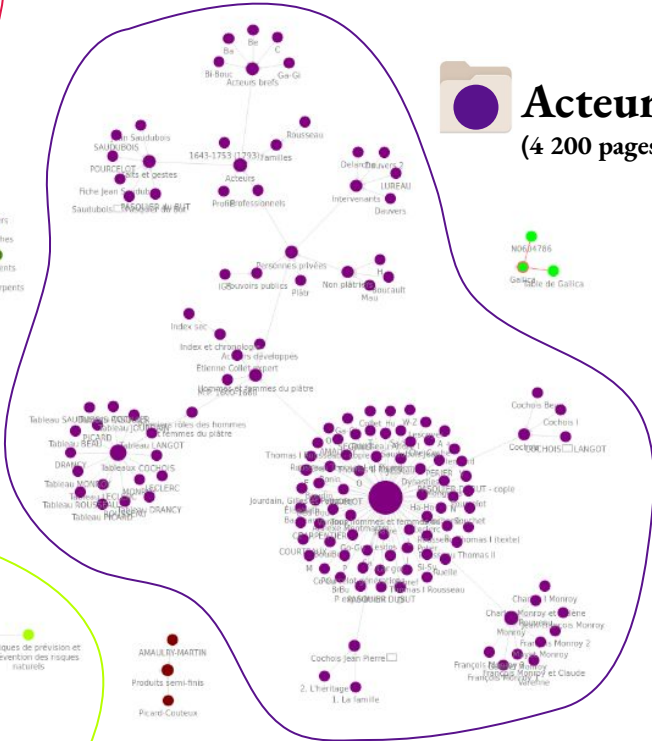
Acteur
(4 200 pages

Be
Bc
C
Bi-Bouc
Ga-Gi
Acteurs brefs
SAUDUBOIS
Jean Saudubois
Rousseau
1643-1753 (1793)
Familles
POURCELOT
Faits et gestes
Acteurs
Fiche Jean Saudubois
PASQUIER du BUT
Saudubois
Professionnels
Profils
Delenne
Dauvers 2
LUREAU
Intervenants
Dauvers
Personnes privées
IGP
Pouvoirs publics
Plâtr
Non plâtriers
H
Foucault
Mau
Index sac
Index et chronologie
Acteurs développés
Étienne Collet rapport
Hommes et femmes du plâtre
Tableau SAUDUBOIS POURCELOT
Tableau JOUANNEAU
PICARD
Tableau BERU
rôles des hommes et femmes du plâtre
Tableau LANGOT
ORANCY
Tableau MONROY
Tableaux COCHOIS
LECLERC
Tableau LECLERC
Tableau ROUSSEAU
Tableau ORANCY
Tableau PICARD
Thomas I
Jourdain
Hommes et femmes du plâtre
COURTALIN
Cochois Jean Pierre
PASQUIER DU BUT
PASQUIER DU BUT - copie
Thomas I (textel
Thomas II
I Rousseau
Cochois Benoît
Cochois I
Cochois
COCHOIS LANGOT
Charles Monroy
Charles Monroy et Irène
François Monroy
Monroy
François Monroy 2
François Monroy
François Monroy et Claude
Valentine
2. L'heritage
1. La famille
N0604786
Gallica
Table de Gallica
ers
hes
ents
erpents
iques de prévision et évention des risques naturels
AMAULRY-MARTIN
Produits semi-finis
Picard-Couteux